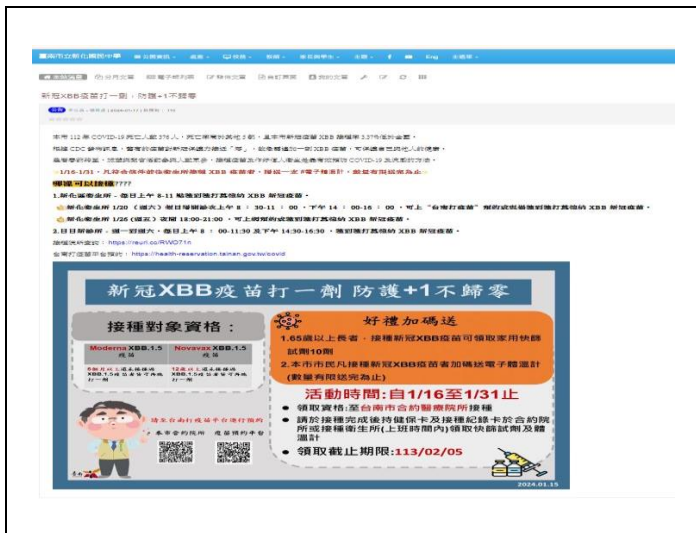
新冠XBB疫苗打一劑，防護+1不歸零

本市 112 年 COVID-19 死亡人數 376 人，死亡率高於其他 6 都，且本市新冠疫苗 XBB 接種率 3.27% 低於全國。

1/16-1/31，凡符合條件者接種新冠 XBB 疫苗者，贈送一支耳溫槍，數量有限送完為止

哪裡可以接種????

1.新化區衛生所：每日上午 8-11 點施打新冠 XBB 新冠疫苗。

2.新化衛生所 1/26 (週五) 夜間 18:00-21:00，可上網預約或臨到施打新冠 XBB 新冠疫苗。

3.目前新冠疫苗...每日上午 8：00-11:30 及下午 14:30-16:30，施打新冠 XBB 新冠疫苗。

預約網址：https://reurl.cc/RWO71n

臺南打疫苗平台預約：https://health-reservation.tainan.gov.tw/covid

新冠XBB疫苗打一劑 防護+1不歸零

接種對象資格：

Moderna XBB.1.5 疫苗

Novavax XBB.1.5 疫苗

好禮加碼送

1.65歲以上長者，接種新冠XBB疫苗可領取家用快篩試劑10劑

2.本市市民凡接種新冠XBB疫苗者加碼送電子體溫計(數量有限送完為止)

活動時間：自1/16至1/31止

• 領取資格：至台南市合約醫療院所接種

• 請於接種完成後持健保卡及接種紀錄卡於合約院所或接種衛生所(上班時間內)領取快篩試劑及體溫計

• 領取截止期限：113/02/05

請至台南打疫苗平台預約

2024.01.15